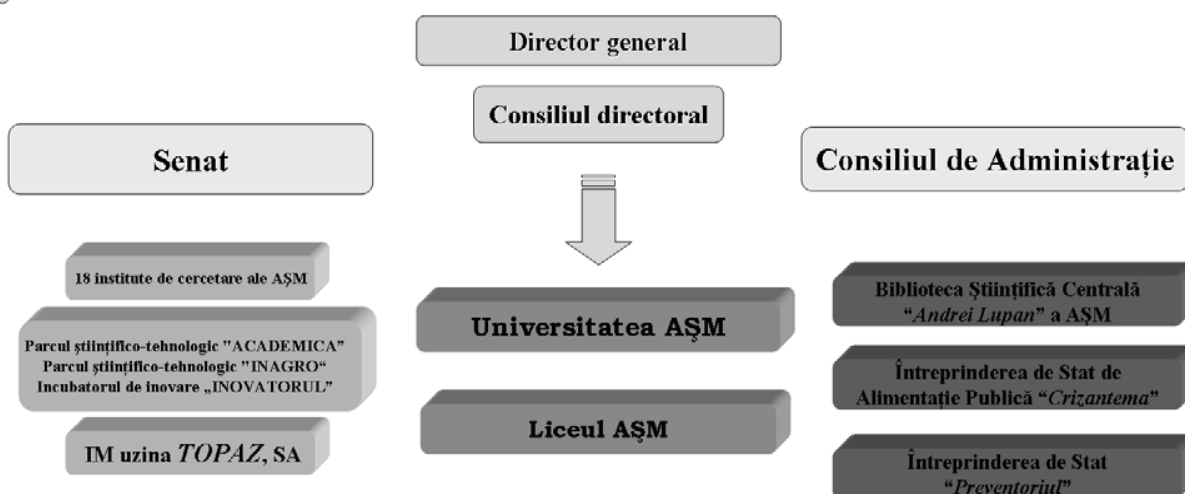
Director general

Consiliul directoral

Senat

Consiliul de Administrație

18 institute de cercetare ale AȘM

Parcul științifico-tehnologic "ACADEMICA"
Parcul științifico-tehnologic "INAGRO"
Incubatorul de inovare „INOVATORUL"

IM uzina *TOPAZ*, SA

Universitatea AȘM

Liceul AȘM

Biblioteca Științifică Centrală "*Andrei Lupan*" a AȘM

Întreprinderea de Stat de Alimentație Publică "*Crizantema*"

Întreprinderea de Stat "*Preventoriul*"